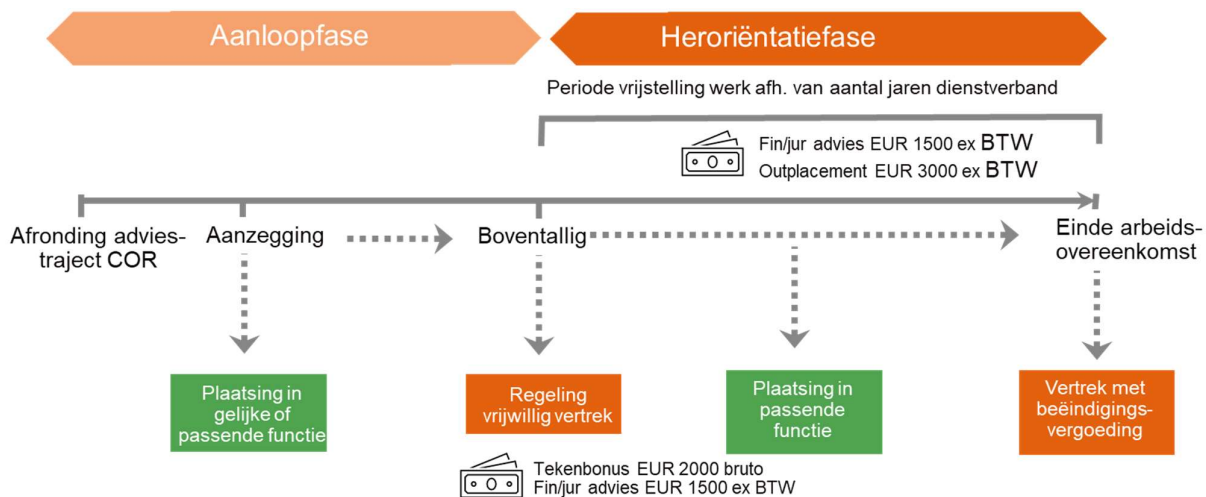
Aanloopfase

Heroriëntatiefase

Periode vrijstelling werk afh. van aantal jaren dienstverband

Fin/jur advies EUR 1500 ex BTW
Outplacement EUR 3000 ex BTW

Afronding adviestraject COR

Aanzegging

Boventallig

Einde arbeidsovereenkomst

Plaatsing in gelijke of passende functie

Regeling vrijwillig vertrek

Plaatsing in passende functie

Vertrek met beëindigingsvergoeding

Tekenbonus EUR 2000 bruto
Fin/jur advies EUR 1500 ex BTW